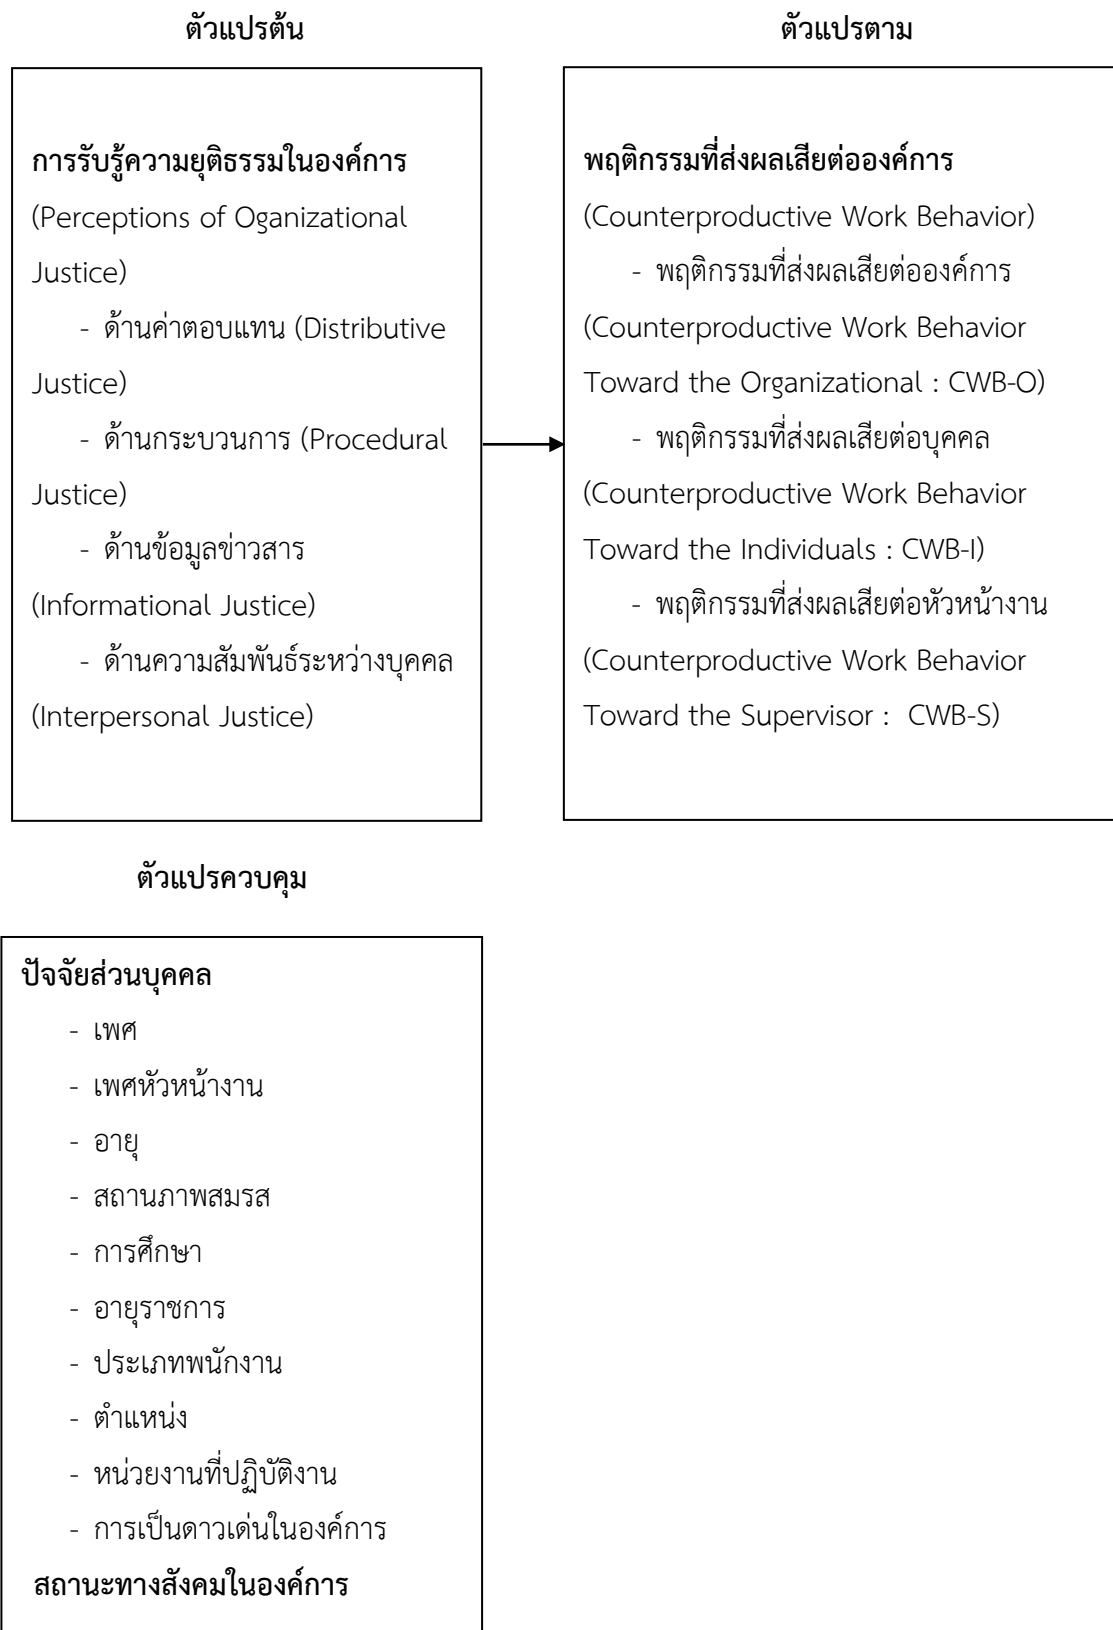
ตัวแปรต้น

การรับรู้ความยุติธรรมในองค์การ (Perceptions of Oganizational Justice)

- ด้านค่าตอบแทน (Distributive Justice)

- ด้านกระบวนการ (Procedural Justice)

- ด้านข้อมูลข่าวสาร (Informational Justice)

- ด้านความสัมพันธ์ระหว่างบุคคล (Interpersonal Justice)

ตัวแปรตาม

พฤติกรรมที่ส่งผลเสียต่อองค์การ (Counterproductive Work Behavior)

- พฤติกรรมที่ส่งผลเสียต่อองค์การ (Counterproductive Work Behavior Toward the Organizational : CWB-O)

- พฤติกรรมที่ส่งผลเสียต่อบุคคล (Counterproductive Work Behavior Toward the Individuals : CWB-I)

- พฤติกรรมที่ส่งผลเสียต่อหัวหน้างาน (Counterproductive Work Behavior Toward the Supervisor : CWB-S)

ตัวแปรควบคุม

ปัจจัยส่วนบุคคล

- เพศ
- เพศหัวหน้างาน
- อายุ
- สถานภาพสมรส
- การศึกษา
- อายุราชการ
- ประเภทพนักงาน
- ตำแหน่ง
- หน่วยงานที่ปฏิบัติงาน
- การเป็นดาวเด่นในองค์การ

สถานะทางสังคมในองค์การ